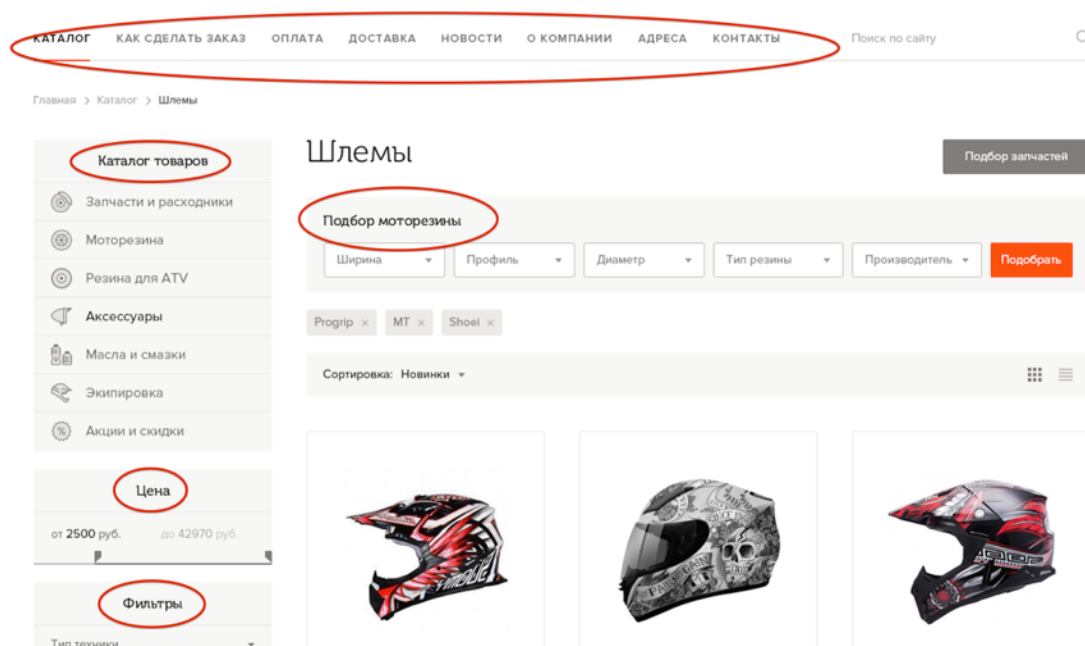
КАТАЛОГ КАК СДЕЛАТЬ ЗАКАЗ ОПЛАТА ДОСТАВКА НОВОСТИ О КОМПАНИИ АДРЕСА КОНТАКТЫ

Поиск по сайту

Главная > Каталог > Шлемы

Каталог товаров

Запчасти и расходники
Моторезина
Резина для ATV
Аксессуары
Масла и смазки
Экипировка
Акции и скидки

Цена

от 2500 руб. до 42970 руб.

Фильтры

Тип техники

Шлемы

Подбор запчастей

Подбор моторезины

Ширина
Профиль
Диаметр
Тип резины
Производитель
Подобрать

Progrip × MT × Shoei ×

Сортировка: Новинки